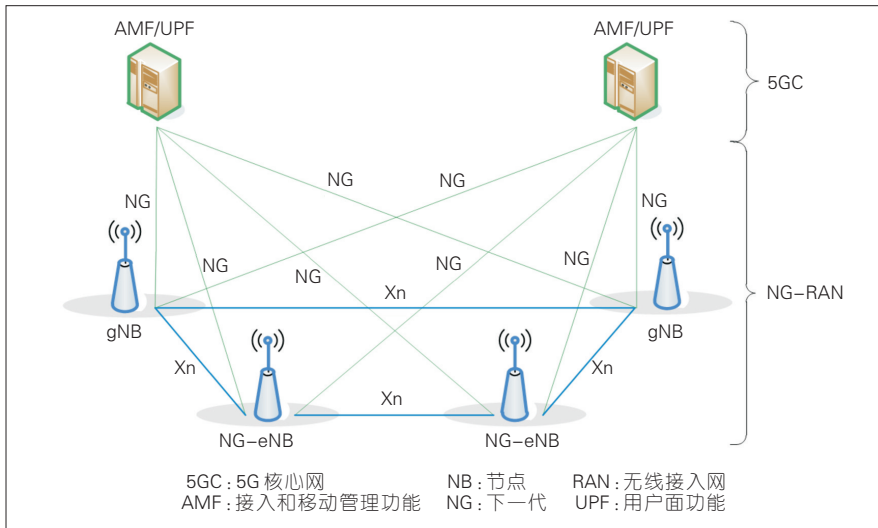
AMF/UPF

AMF/UPF

5GC

NG

NG

NG

NG

NG

NG

NG

NG

NG

Xn

NG-RAN

gNB

gNB

Xn

Xn

Xn

NG-eNB

NG-eNB

5GC : 5G 核心网　　NB : 节点　　RAN : 无线接入网
AMF : 接入和移动管理功能　　NG : 下一代　　UPF : 用户面功能